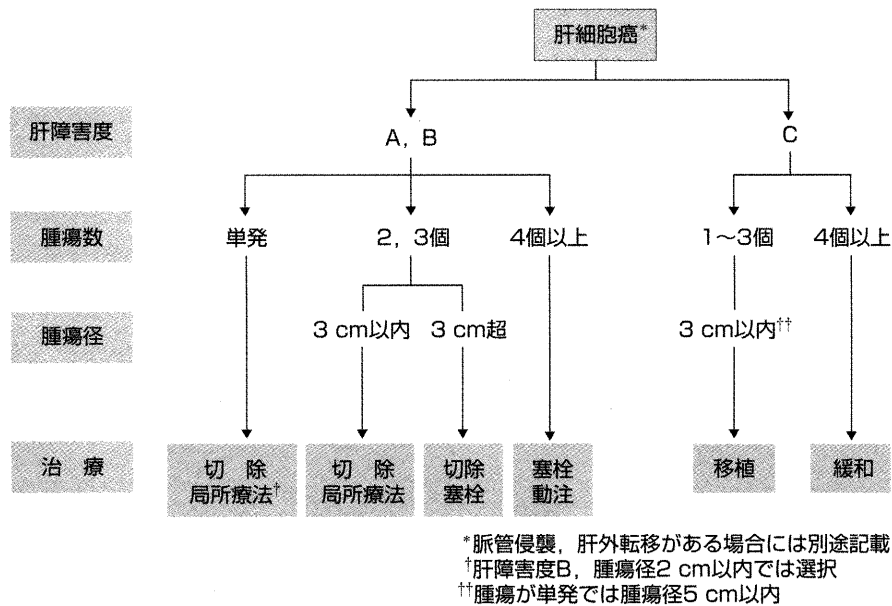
肝細胞癌$^{*}$

肝障害度

A，B

C

腫瘍数

単発

2，3個

4個以上

1〜3個

4個以上

腫瘍径

3 cm以内

3 cm超

3 cm以内$^{\dagger\dagger}$

治　療

切　除
局所療法$^{\dagger}$

切　除
局所療法

切除
塞栓

塞栓
動注

移植

緩和

$^{*}$脈管侵襲，肝外転移がある場合には別途記載
$^{\dagger}$肝障害度B，腫瘍径2 cm以内では選択
$^{\dagger\dagger}$腫瘍が単発では腫瘍径5 cm以内